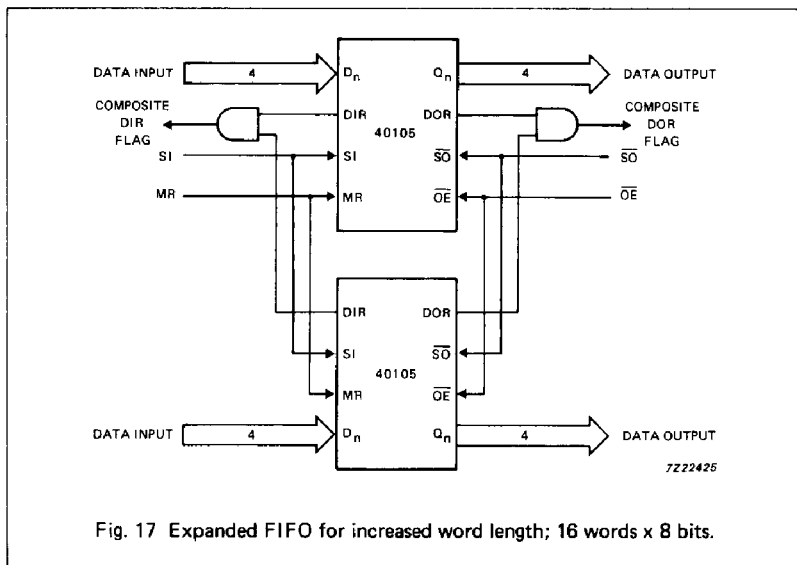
DATA INPUT
4
$D_n$
$Q_n$
4
DATA OUTPUT
COMPOSITE DIR FLAG
DIR
40105
DOR
COMPOSITE DOR FLAG
SI
SI
$\overline{SO}$
$\overline{SO}$
MR
MR
$\overline{OE}$
$\overline{OE}$

DIR
DOR
SI
$\overline{SO}$
40105
MR
$\overline{OE}$
DATA INPUT
4
$D_n$
$Q_n$
4
DATA OUTPUT
7Z22425

Fig. 17 Expanded FIFO for increased word length; 16 words x 8 bits.